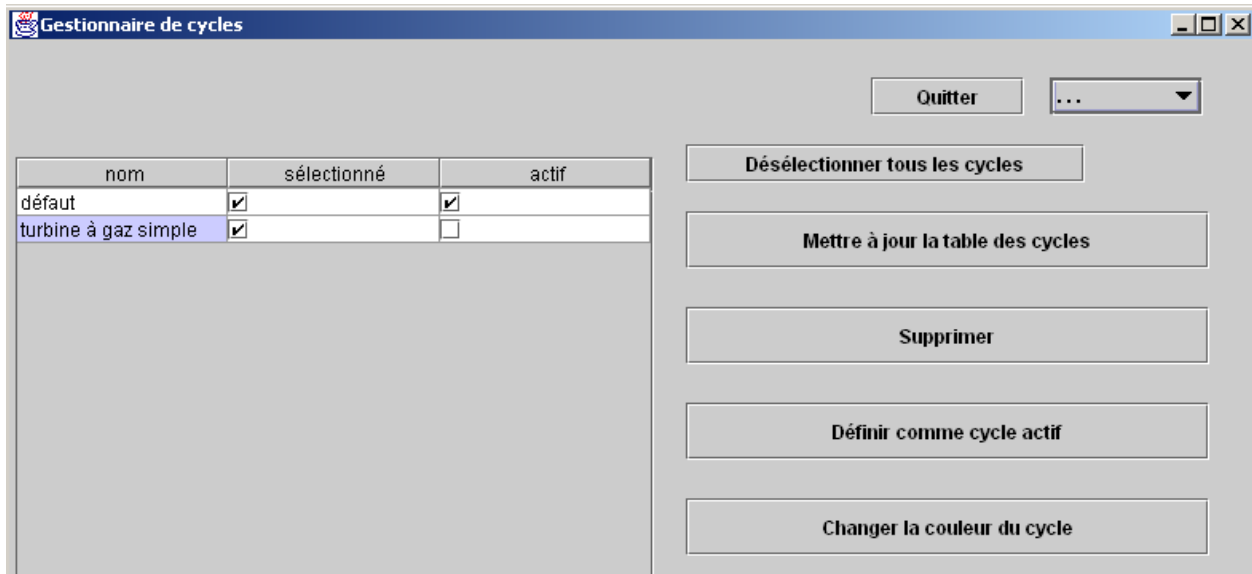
Gestionnaire de cycles

Quitter
...

| nom | sélectionné | actif |
|---|---|---|
| défaut | ✔ | ✔ |
| turbine à gaz simple | ✔ | ☐ |

Désélectionner tous les cycles

Mettre à jour la table des cycles

Supprimer

Définir comme cycle actif

Changer la couleur du cycle